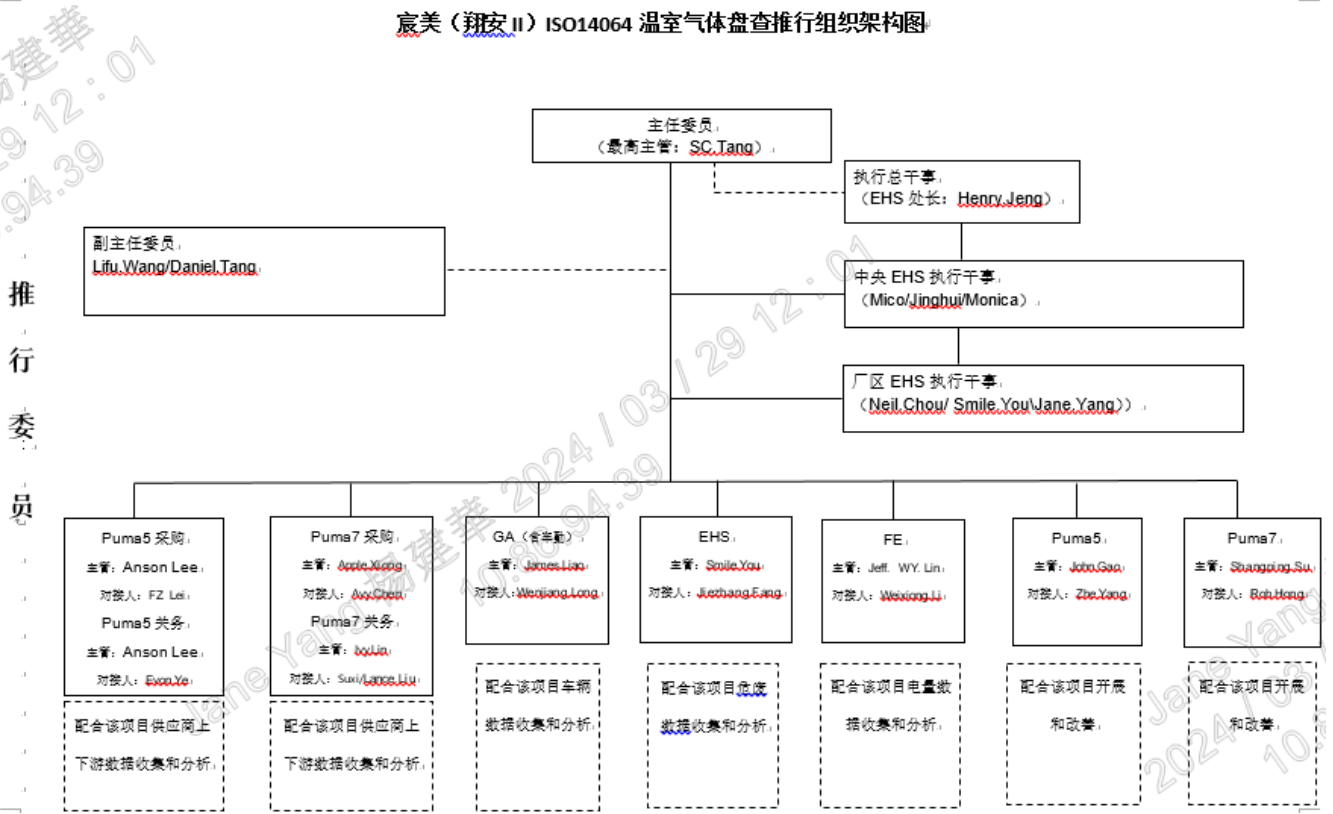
宸美（翔安 II）ISO14064 温室气体盘查推行组织架构图

主任委员
（最高主管：SC.Tang）

执行总干事
（EHS 处长：Henry.Jeng）

副主任委员
Lifu.Wang/Daniel.Tang

中央 EHS 执行干事
（Mico/Jinghui/Monica）

厂区 EHS 执行干事
（Neil.Chou/ Smile.You\Jane.Yang））

推行委员

Puma5 采购
主管：Anson Lee
对接人：FZ Lei
Puma5 关务
主管：Anson Lee
对接人：Evon.Ye

配合该项目供应商上下游数据收集和分析

Puma7 采购
主管：Apple.Xiong
对接人：Avy.Chen
Puma7 关务
主管：Ivy.Lin
对接人：Suxi/Lance.Liu

配合该项目供应商上下游数据收集和分析

GA（含车队）
主管：James.Liao
对接人：Wenjiang.Long

配合该项目车辆数据收集和分析

EHS
主管：Smile.You
对接人：Jiezhang.Fang

配合该项目危废数据收集和分析

FE
主管：Jeff、WY. Lin
对接人：Weixiong.Li

配合该项目电量数据收集和分析

Puma5
主管：John.Gao
对接人：Zhe.Yang

配合该项目开展和改善

Puma7
主管：Shuangping.Su
对接人：Bob.Hong

配合该项目开展和改善

杨建華 2024 / 03 / 29 12 : 01 10.80.94.39
Jane Yang 杨建華 2024 / 03 / 29 12 : 01 10.80.94.39
Jane Yang 2024 / 03 / 10.8